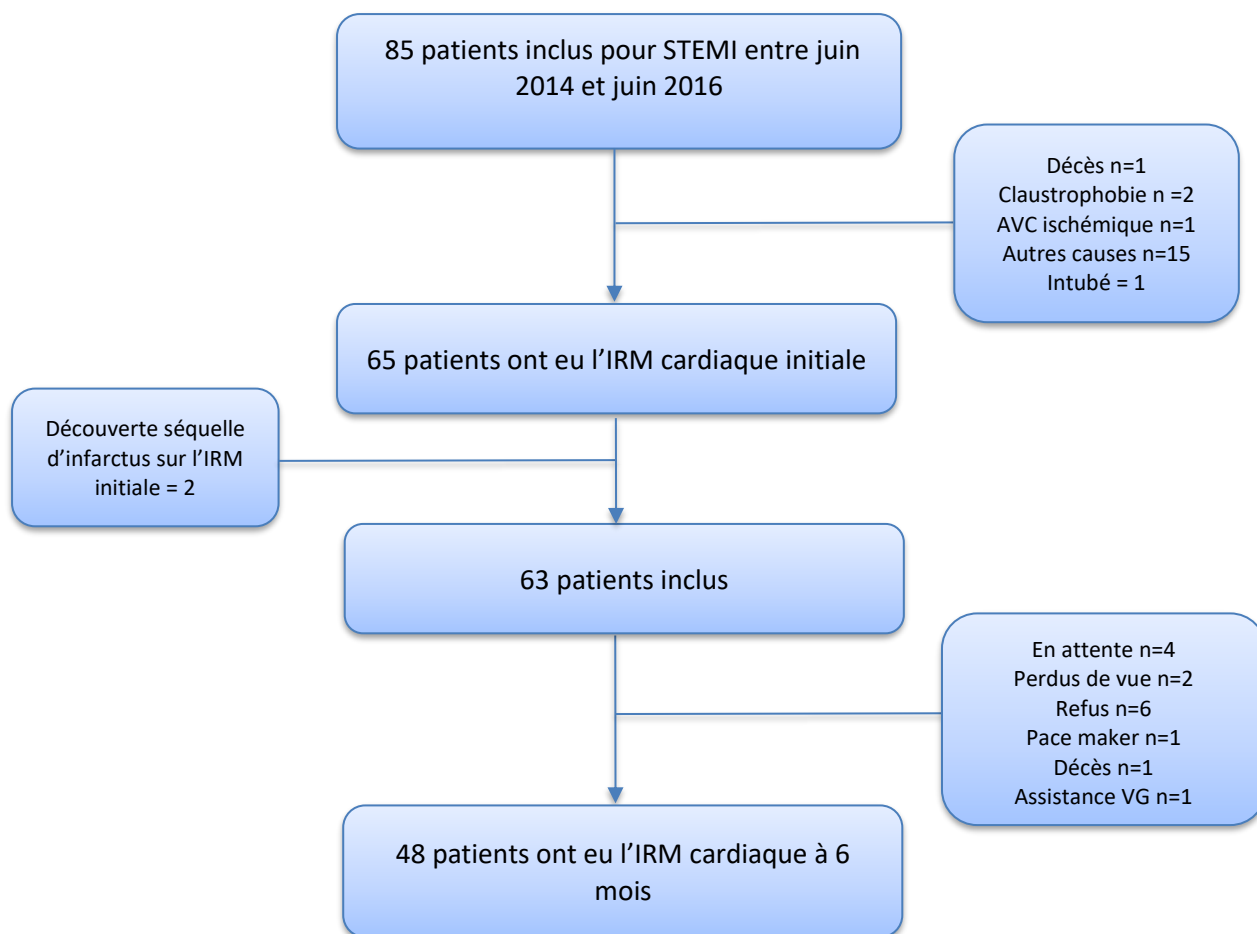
85 patients inclus pour STEMI entre juin 2014 et juin 2016

Décès n=1
Claustrophobie n =2
AVC ischémique n=1
Autres causes n=15
Intubé = 1

65 patients ont eu l’IRM cardiaque initiale

Découverte séquelle d’infarctus sur l’IRM initiale = 2

63 patients inclus

En attente n=4
Perdus de vue n=2
Refus n=6
Pace maker n=1
Décès n=1
Assistance VG n=1

48 patients ont eu l’IRM cardiaque à 6 mois